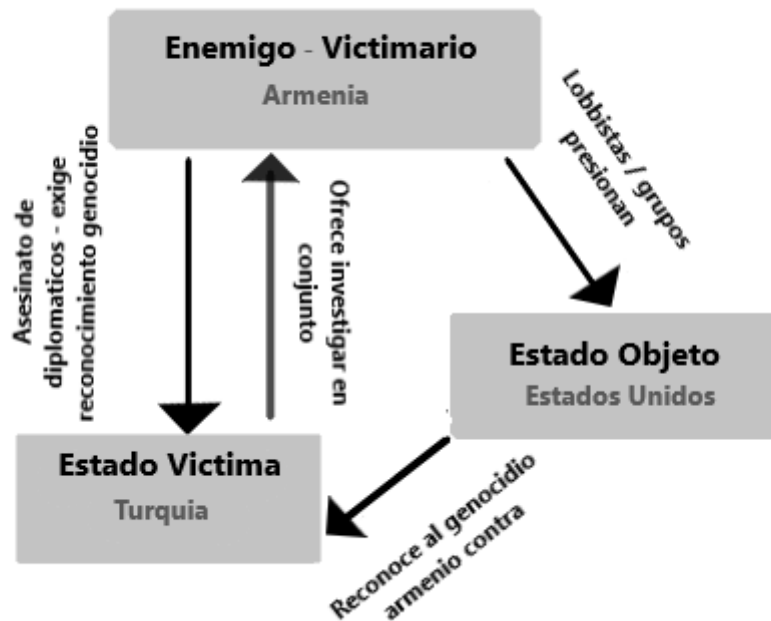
Enemigo - Victimario
Armenia

Lobbistas / grupos presionan

Asesinato de diplomaticos - exige reconocimiento genocidio

Ofrece investigar en conjunto

Estado Objeto
Estados Unidos

Estado Victima
Turquia

Reconoce al genocidio armenio contra